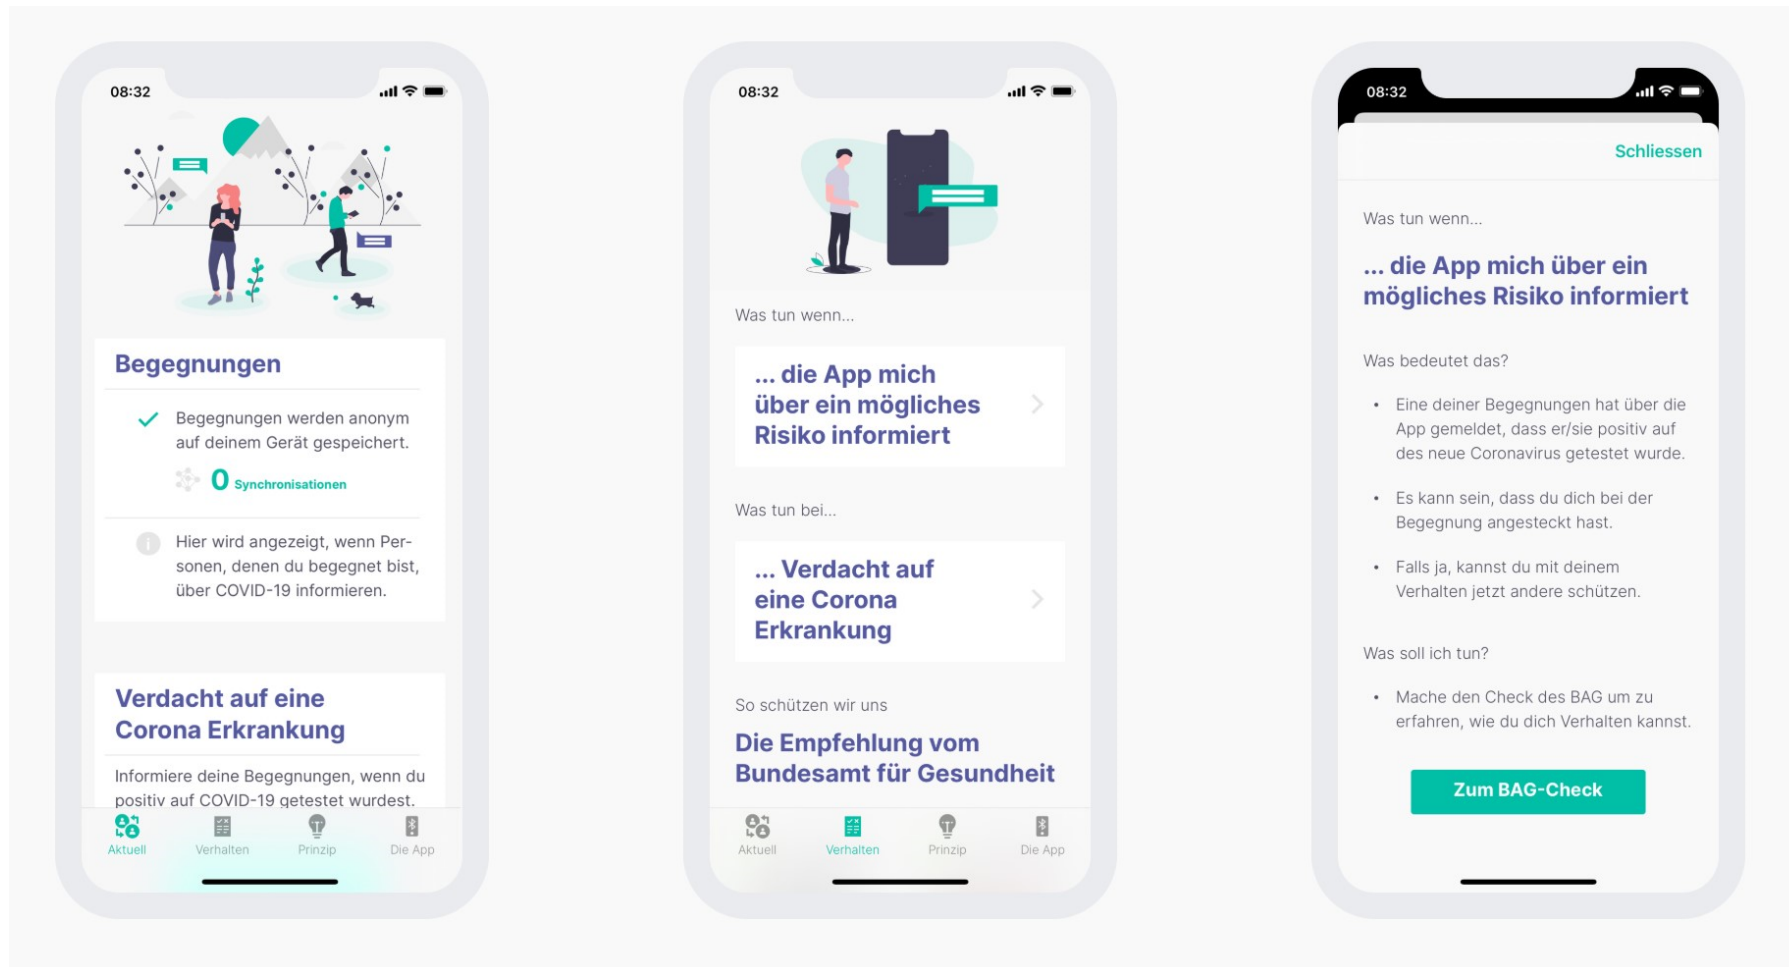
08:32

Begegnungen

Begegnungen werden anonym auf deinem Gerät gespeichert.

0 Synchronisationen

Hier wird angezeigt, wenn Personen, denen du begegnet bist, über COVID-19 informieren.

Verdacht auf eine Corona Erkrankung

Informiere deine Begegnungen, wenn du positiv auf COVID-19 getestet wurdest.

Aktuell Verhalten Prinzip Die App

08:32

Was tun wenn...

... die App mich über ein mögliches Risiko informiert

Was tun bei...

... Verdacht auf eine Corona Erkrankung

So schützen wir uns

Die Empfehlung vom Bundesamt für Gesundheit

Aktuell Verhalten Prinzip Die App

08:32

Schliessen

Was tun wenn...

... die App mich über ein mögliches Risiko informiert

Was bedeutet das?

• Eine deiner Begegnungen hat über die App gemeldet, dass er/sie positiv auf des neue Coronavirus getestet wurde.

• Es kann sein, dass du dich bei der Begegnung angesteckt hast.

• Falls ja, kannst du mit deinem Verhalten jetzt andere schützen.

Was soll ich tun?

• Mache den Check des BAG um zu erfahren, wie du dich Verhalten kannst.

Zum BAG-Check